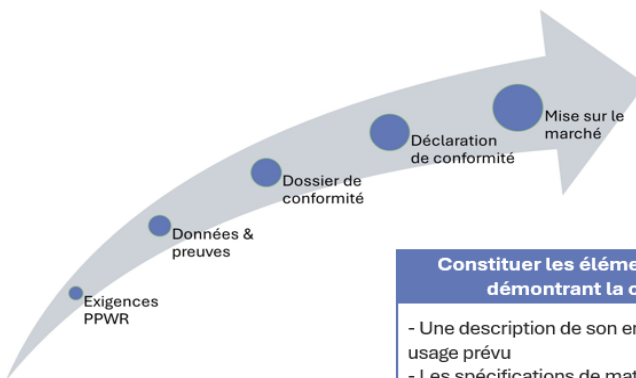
Exigences PPWR

Données & preuves

Dossier de conformité

Déclaration de conformité

Mise sur le marché

Constituer les éléme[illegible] démontrant la c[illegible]

- Une description de son en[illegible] usage prévu
- Les spécifications de mat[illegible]